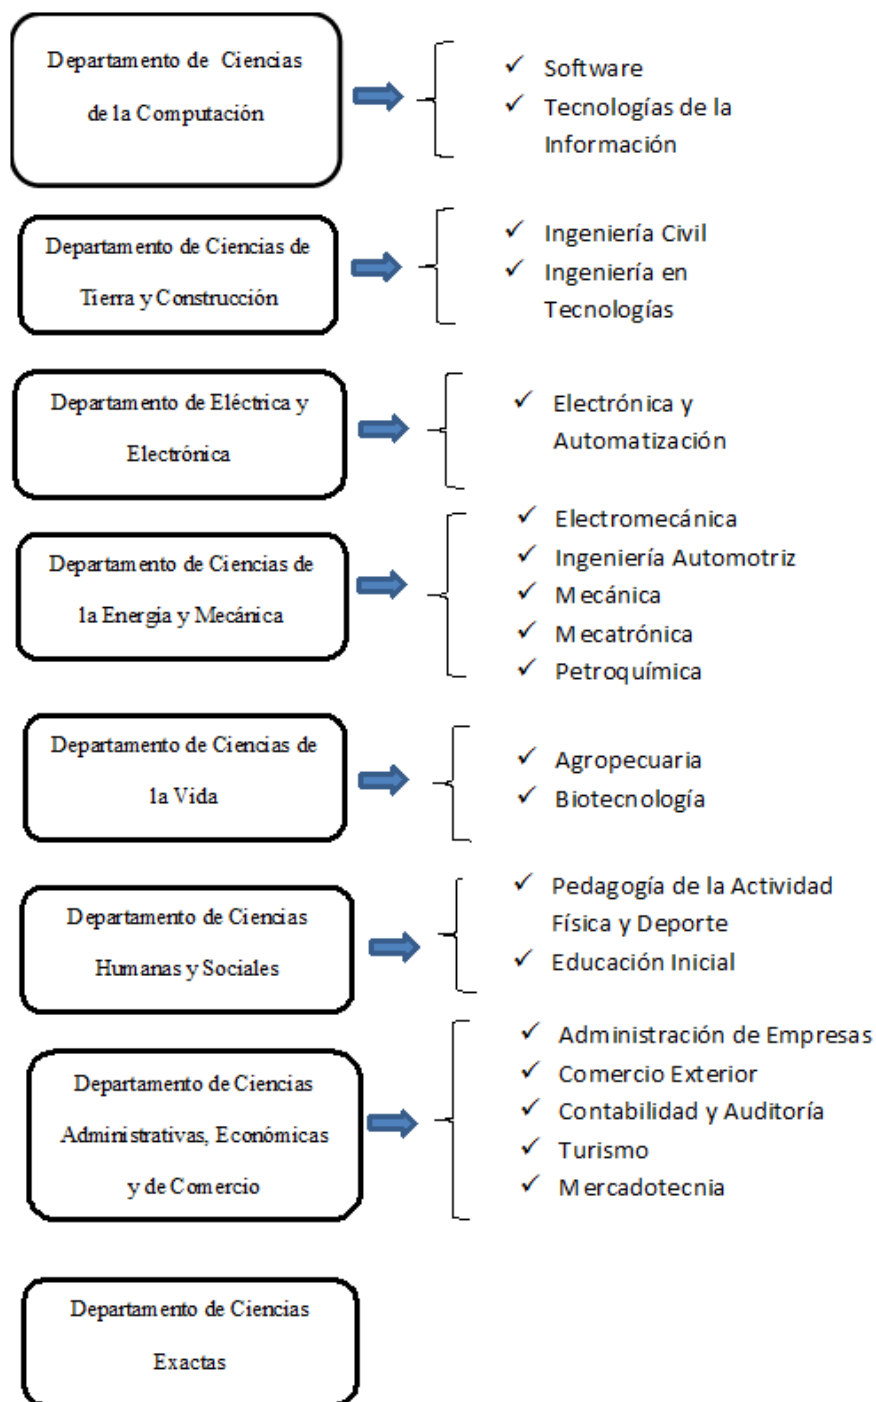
Departamento de Ciencias de la Computación

✓ Software
✓ Tecnologías de la Información

Departamento de Ciencias de Tierra y Construcción

✓ Ingeniería Civil
✓ Ingeniería en Tecnologías

Departamento de Eléctrica y Electrónica

✓ Electrónica y Automatización

Departamento de Ciencias de la Energia y Mecánica

✓ Electromecánica
✓ Ingeniería Automotriz
✓ Mecánica
✓ Mecatrónica
✓ Petroquímica

Departamento de Ciencias de la Vida

✓ Agropecuaria
✓ Biotecnología

Departamento de Ciencias Humanas y Sociales

✓ Pedagogía de la Actividad Física y Deporte
✓ Educación Inicial

Departamento de Ciencias Administrativas, Económicas y de Comercio

✓ Administración de Empresas
✓ Comercio Exterior
✓ Contabilidad y Auditoría
✓ Turismo
✓ Mercadotecnia

Departamento de Ciencias Exactas